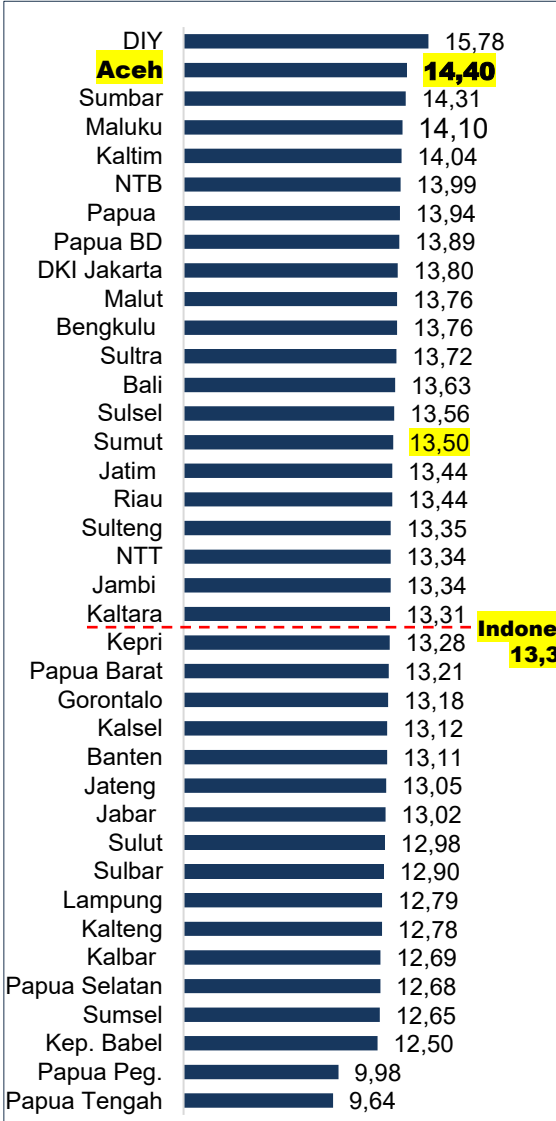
| Provinsi | Nilai |
|---|---|
| DIY | 15,78 |
| Aceh | 14,40 |
| Sumbar | 14,31 |
| Maluku | 14,10 |
| Kaltim | 14,04 |
| NTB | 13,99 |
| Papua | 13,94 |
| Papua BD | 13,89 |
| DKI Jakarta | 13,80 |
| Malut | 13,76 |
| Bengkulu | 13,76 |
| Sultra | 13,72 |
| Bali | 13,63 |
| Sulsel | 13,56 |
| Sumut | 13,50 |
| Jatim | 13,44 |
| Riau | 13,44 |
| Sulteng | 13,35 |
| NTT | 13,34 |
| Jambi | 13,34 |
| Kaltara | 13,31 |
| Kepri | 13,28 |
| Papua Barat | 13,21 |
| Gorontalo | 13,18 |
| Kalsel | 13,12 |
| Banten | 13,11 |
| Jateng | 13,05 |
| Jabar | 13,02 |
| Sulut | 12,98 |
| Sulbar | 12,90 |
| Lampung | 12,79 |
| Kalteng | 12,78 |
| Kalbar | 12,69 |
| Papua Selatan | 12,68 |
| Sumsel | 12,65 |
| Kep. Babel | 12,50 |
| Papua Peg. | 9,98 |
| Papua Tengah | 9,64 |

Indone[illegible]
13,3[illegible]